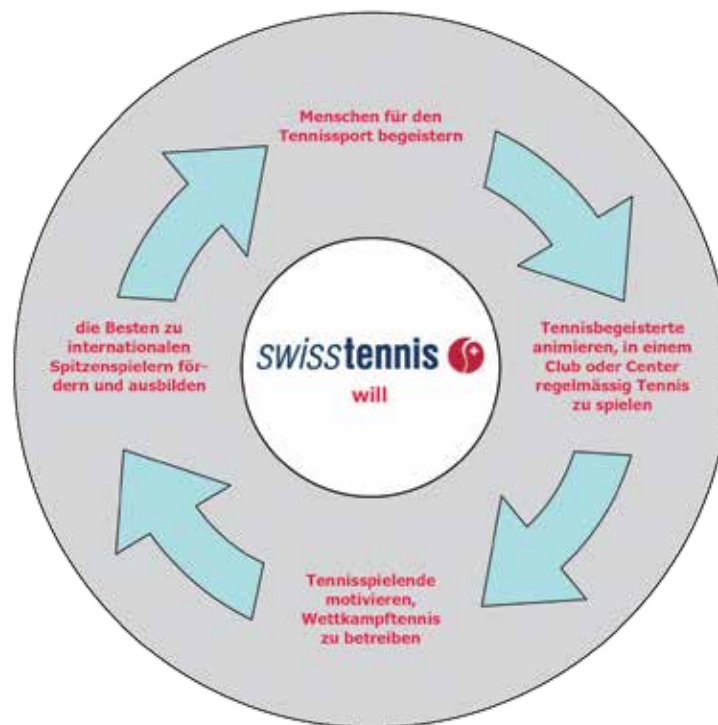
Menschen für den Tennissport begeistern

Tennisbegeisterte animieren, in einem Club oder Center regelmässig Tennis zu spielen

Tennisspielende motivieren, Wettkampftennis zu betreiben

die Besten zu internationalen Spitzenspielern fördern und ausbilden

swisstennis

will